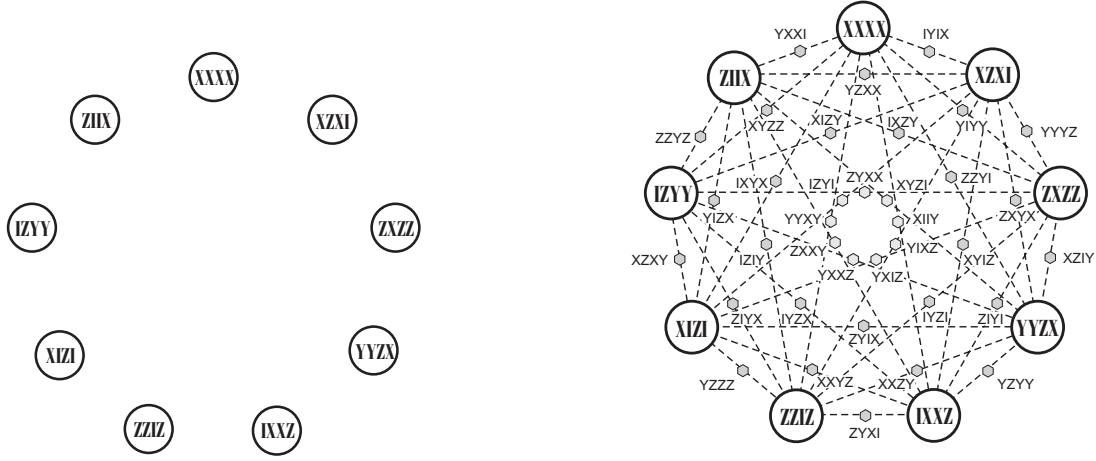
XXXX
ZIIX
XZXI
IZYY
ZXZZ
XIZI
YYZX
ZZIZ
IXXZ

XXXX
YXXI
IYIX
ZIIX
XZXI
YZXX
ZZYZ
XYZZ
XIZY
IXZY
YIYY
YYYZ
IXYX
IZYI
ZYXX
XYZI
ZZYI
IZYY
ZXZZ
YIZX
YYXY
XIIY
ZXYX
XZXY
IZIY
ZXXY
YIXZ
XYIZ
XZIY
YXXZ
YXIZ
XIZI
ZIYX
IYZX
IYZI
ZIYI
YYZX
ZYIX
YZZZ
XXYZ
XXZY
YZYY
ZZIZ
IXXZ
ZYXI